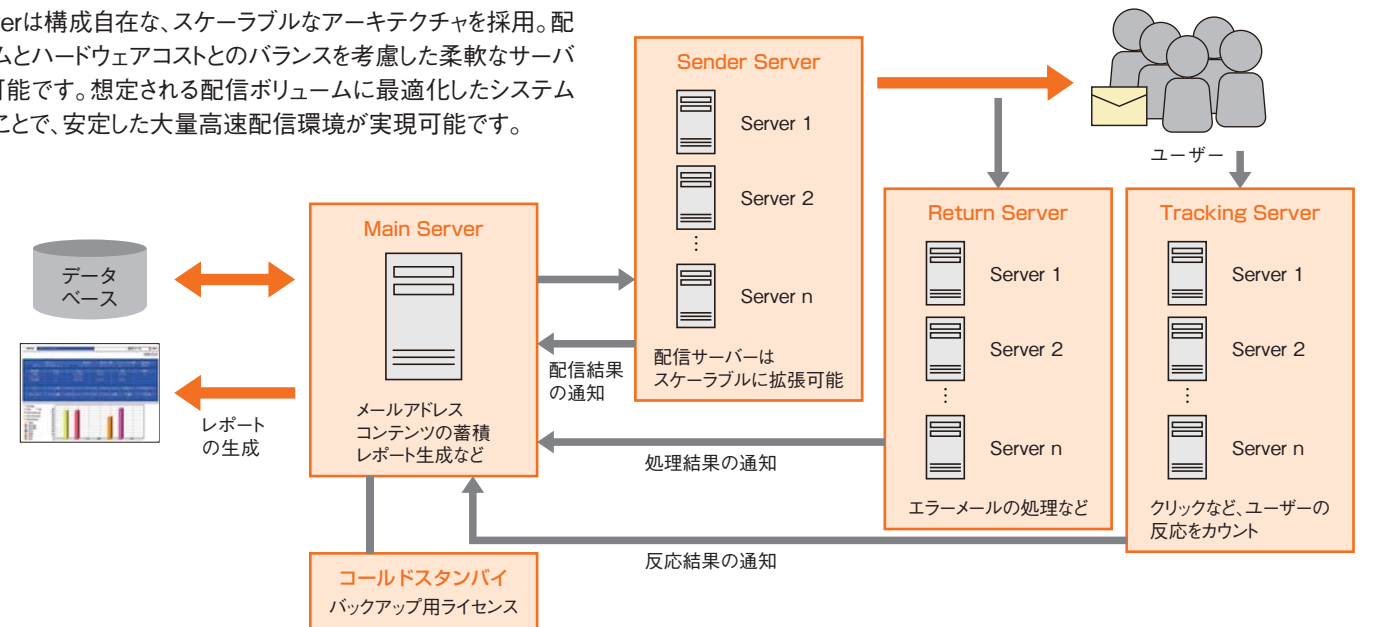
erは構成自在な、スケーラブルなアーキテクチャを採用。配ムとハードウェアコストとのバランスを考慮した柔軟なサーバ可能です。想定される配信ボリュームに最適化したシステムことで、安定した大量高速配信環境が実現可能です。

Sender Server
Server 1
Server 2
Server n
配信サーバーは
スケーラブルに拡張可能

ユーザー

データベース

Main Server
メールアドレス
コンテンツの蓄積
レポート生成など

配信結果の通知

レポートの生成

Return Server
Server 1
Server 2
Server n
エラーメールの処理など

Tracking Server
Server 1
Server 2
Server n
クリックなど、ユーザーの反応をカウント

処理結果の通知

反応結果の通知

コールドスタンバイ
バックアップ用ライセンス